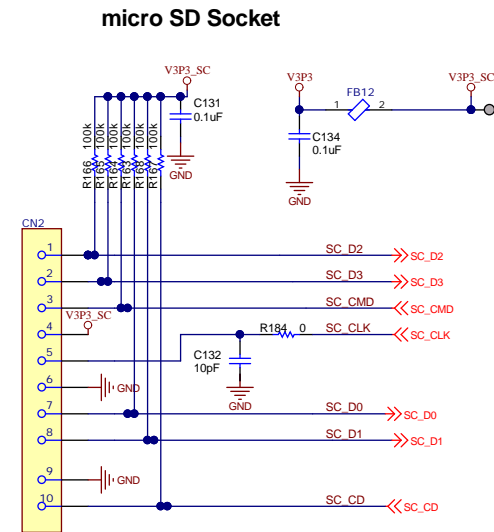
micro SD Socket

V3P3_SC

C131
0.1uF

GND

R166 100k
R1 100k
R1 100k
R1 100k
R1 100k
R1 100k

V3P3

FB12
1 2

V3P3_SC

C134
0.1uF

GND

CN2

1
2
3
4
5
6
7
8
9
10

V3P3_SC

GND
GND

SC_D2
SC_D2
SC_D3
SC_D3
SC_CMD
SC_CMD
R184 0
SC_CLK
SC_CLK

C132
10pF

GND

SC_D0
SC_D0
SC_D1
SC_D1
SC_CD
SC_CD